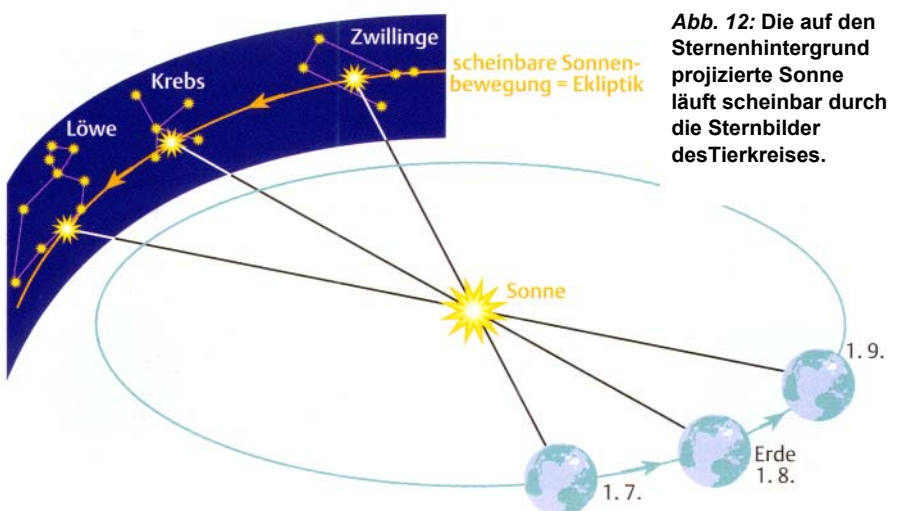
Zwillinge

scheinbare Sonnenbewegung = Ekliptik

Krebs

Löwe

Sonne

1. 9.

Erde
1. 8.

1. 7.

*Abb. 12:* **Die auf den Sternenhintergrund projizierte Sonne läuft scheinbar durch die Sternbilder desTierkreises.**